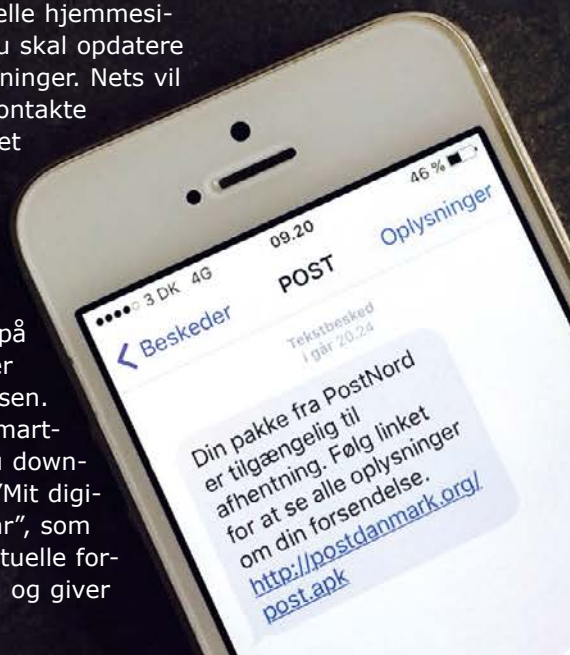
elle hjemmesiu skal opdatere nninger. Nets vil kontakte et

på er sen. mart- n down- 'Mit digi- ar", som tuelle for- og giver

●●●○○ 3 DK 4G
09.20
46 %
Beskeder
POST
Oplysninger

Tekstbesked
I går 20.24

Din pakke fra PostNord er tilgængelig til afhentning. Følg linket for at se alle oplysninger om din forsendelse. http://postdanmark.org/post.apk